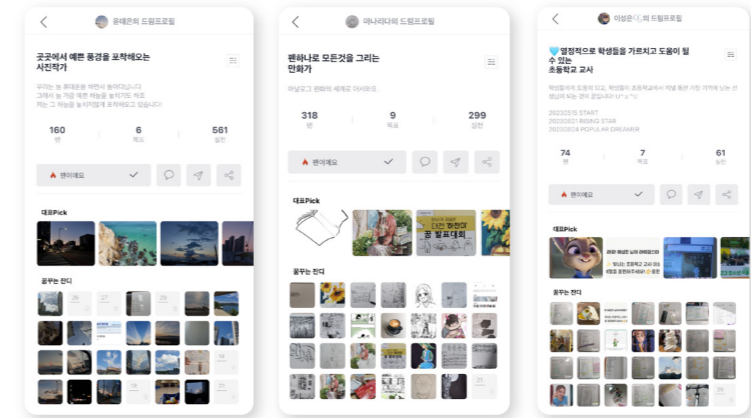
윤태은의 드림프로필

곳곳에서 예쁜 풍경을 포착해오는 사진작가

우리는 늘 휴대폰을 바라며 들여다봅니다. 그래서 늘 가장 예쁜 하늘을 놓치기도 하죠. 저는 그 하늘을 놓치지않게 포착해오고 있습니다!

160 팬
6 목표
561 실천

팬이에요

대표Pick

꿈꾸는 잔디

애나리다의 드림프로필

펜하나로 모든것을 그리는 만화가

아날로그 펜화의 세계로 어서오라.

318 팬
9 목표
299 실천

팬이에요

대표Pick

꿈꾸는 잔디

이성은의 드림프로필

💙열정적으로 학생들을 가르치고 도움이 될 수 있는 초등학교 교사

74 팬
7 목표
61 실천

20230510 START
20230521 RISING STAR
20230604 POPULAR DREAMER

팬이에요

대표Pick

꿈꾸는 잔디